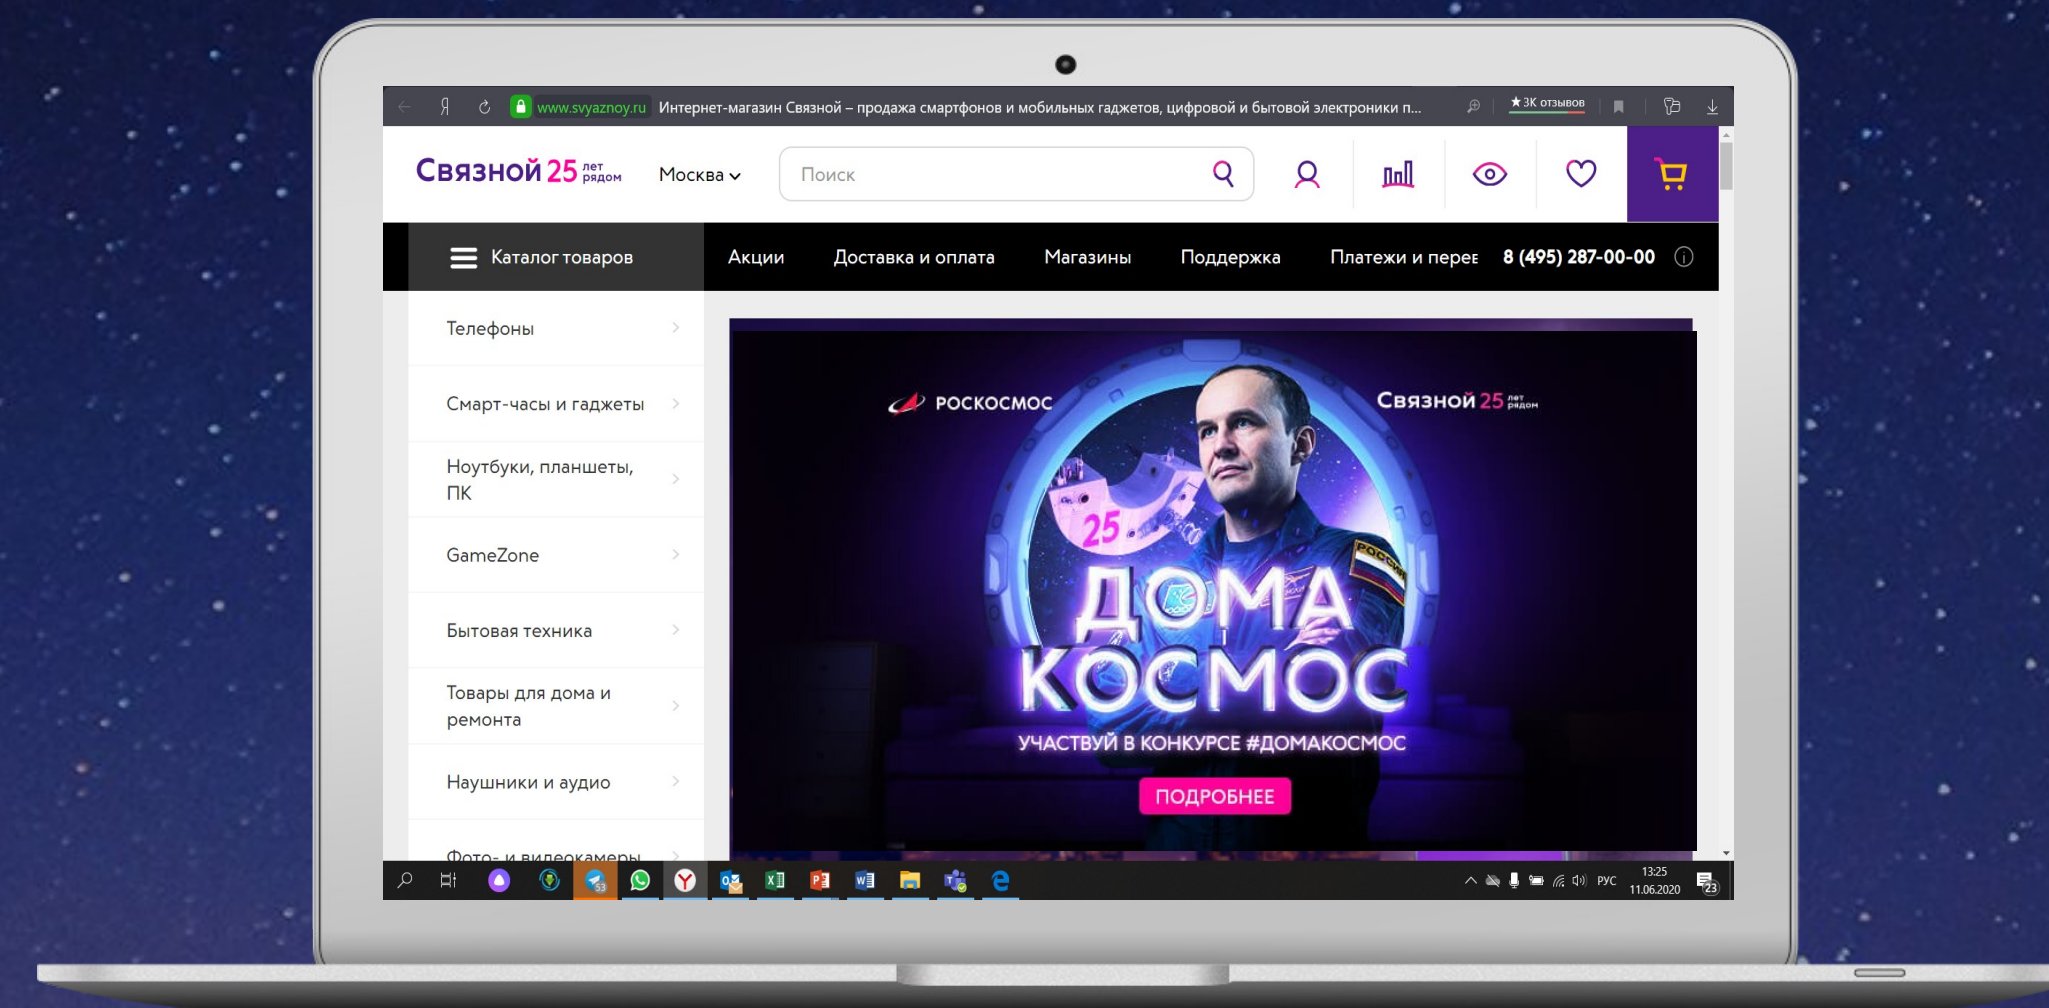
www.svyaznoy.ru Интернет-магазин Связной – продажа смартфонов и мобильных гаджетов, цифровой и бытовой электроники п...

★ 3К отзывов

Связной 25 лет рядом

Москва

Поиск

Каталог товаров

Акции

Доставка и оплата

Магазины

Поддержка

Платежи и перев

8 (495) 287-00-00

Телефоны

Смарт-часы и гаджеты

Ноутбуки, планшеты, ПК

GameZone

Бытовая техника

Товары для дома и ремонта

Наушники и аудио

Фото- и видеокамеры

РОСКОСМОС

Связной 25 лет рядом

25

ДОМА КОСМОС

УЧАСТВУЙ В КОНКУРСЕ #ДОМАКОСМОС

ПОДРОБНЕЕ

РУС

13:25
11.06.2020

23